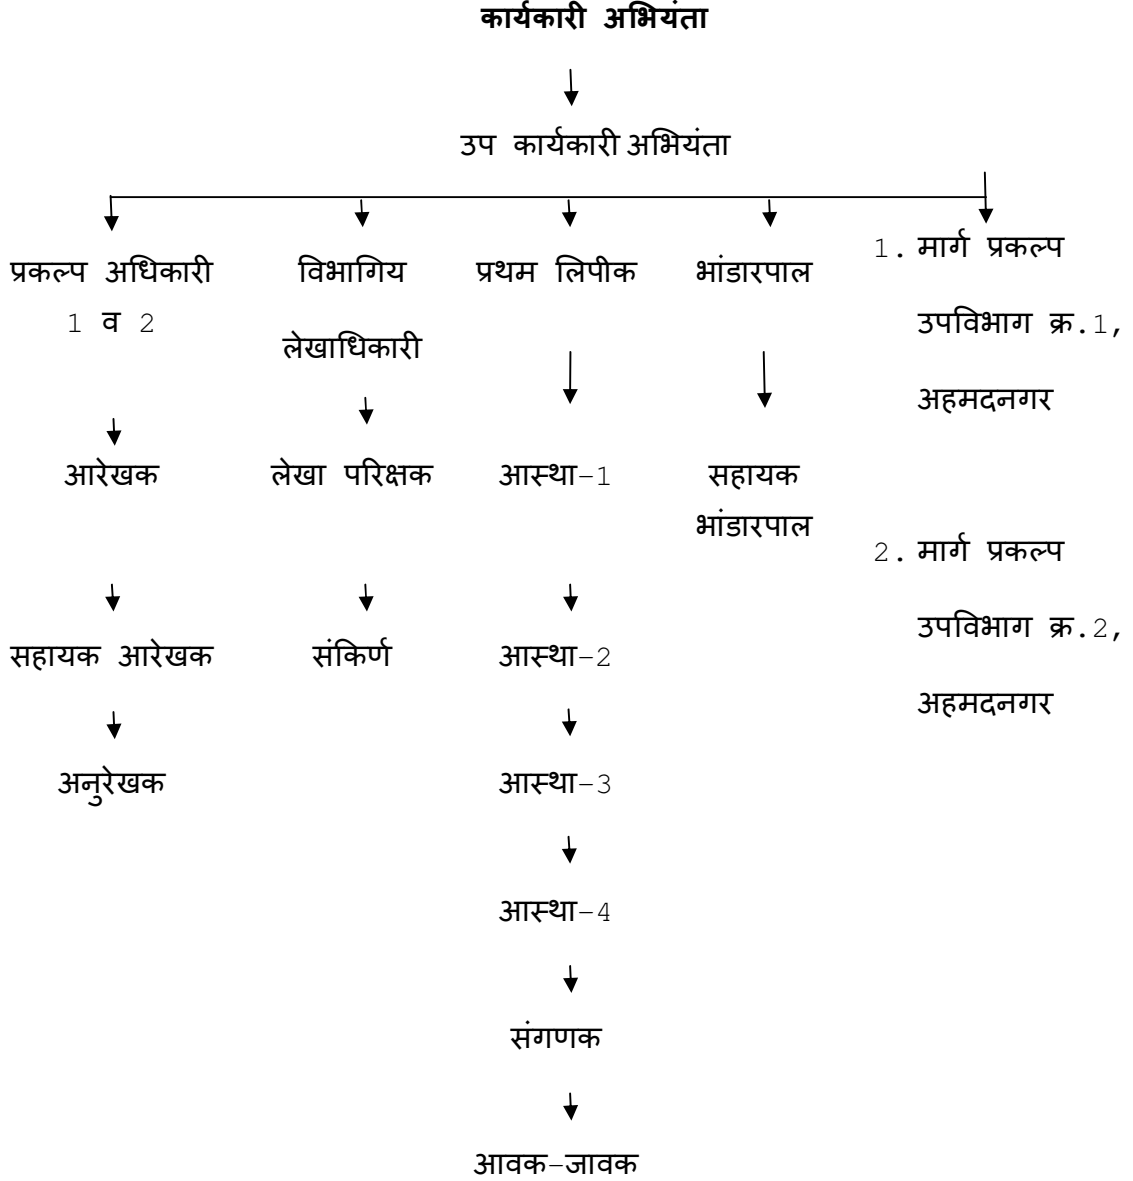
**कार्यकारी अभियंता**

उप कार्यकारी अभियंता

प्रकल्प अधिकारी 1 व 2

आरेखक

सहायक आरेखक

अनुरेखक

विभागिय लेखाधिकारी

लेखा परिक्षक

संकिर्ण

प्रथम लिपीक

आस्था-1

आस्था-2

आस्था-3

आस्था-4

संगणक

आवक-जावक

भांडारपाल

सहायक भांडारपाल

1. मार्ग प्रकल्प उपविभाग क्र.1, अहमदनगर

2. मार्ग प्रकल्प उपविभाग क्र.2, अहमदनगर